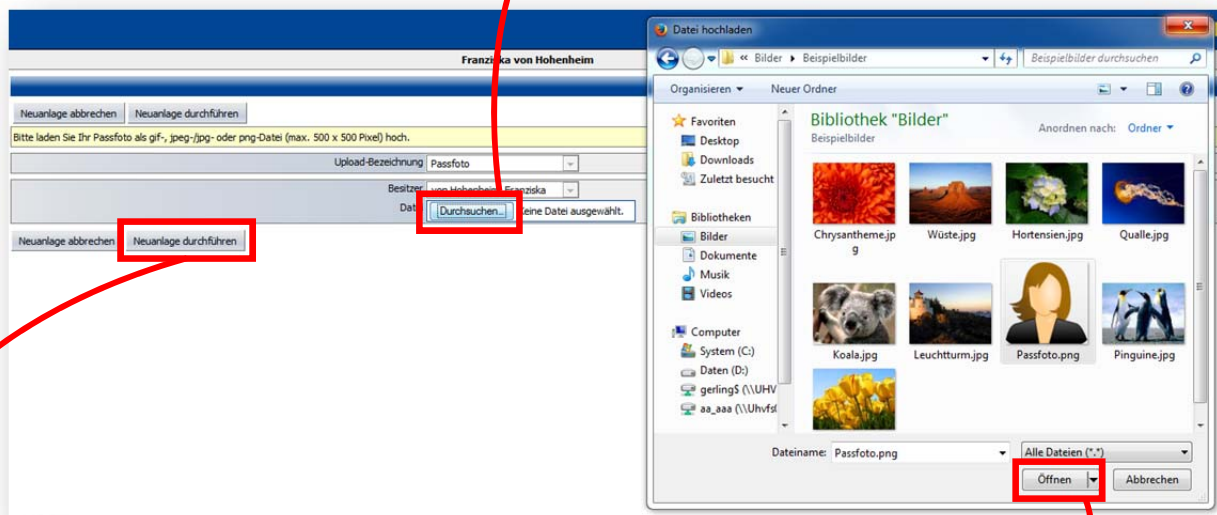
Franziska von Hohenheim

Neuanlage abbrechen
Neuanlage durchführen

Bitte laden Sie Ihr Passfoto als gif-, jpeg-/jpg- oder png-Datei (max. 500 x 500 Pixel) hoch.

Upload-Bezeichnung
Passfoto

Besitzer
von Hohenheim, Franziska

Datei
Durchsuchen...
Keine Datei ausgewählt.

Neuanlage abbrechen
Neuanlage durchführen

Datei hochladen

« Bilder ▸ Beispielbilder
Beispielbilder durchsuchen

Organisieren ▾
Neuer Ordner

Favoriten
Desktop
Downloads
Zuletzt besucht

Bibliotheken
Bilder
Dokumente
Musik
Videos

Computer
System (C:)
Daten (D:)
gerling$ (\\UHV
aa_aaa (\\Uhvfs

Bibliothek "Bilder"
Beispielbilder

Anordnen nach:
Ordner ▾

Chrysantheme.jpg
Wüste.jpg
Hortensien.jpg
Qualle.jpg
Koala.jpg
Leuchtturm.jpg
Passfoto.png
Pinguine.jpg

Dateiname:
Passfoto.png
Alle Dateien (*.*)

Öffnen
Abbrechen